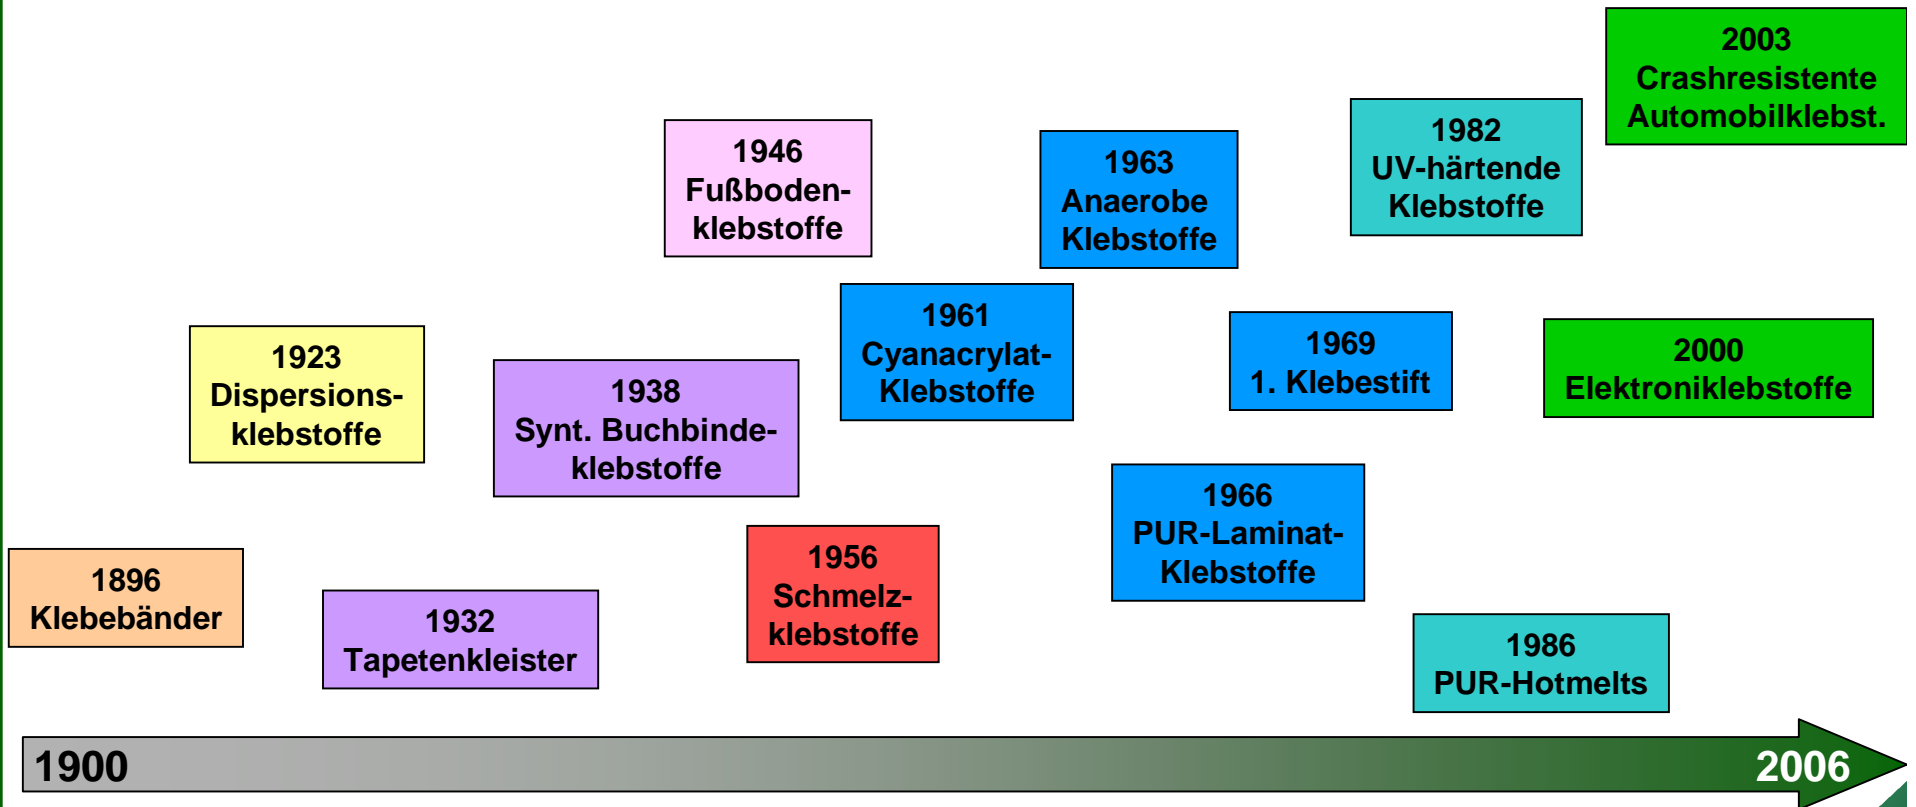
1896
Klebebänder

1923
Dispersionsklebstoffe

1932
Tapetenkleister

1938
Synt. Buchbindeklebstoffe

1946
Fußbodenklebstoffe

1956
Schmelzklebstoffe

1961
Cyanacrylat-Klebstoffe

1963
Anaerobe Klebstoffe

1966
PUR-Laminat-Klebstoffe

1969
1. Klebestift

1982
UV-härtende Klebstoffe

1986
PUR-Hotmelts

2000
Elektroniklebstoffe

2003
Crashresistente Automobilklebst.

1900

2006